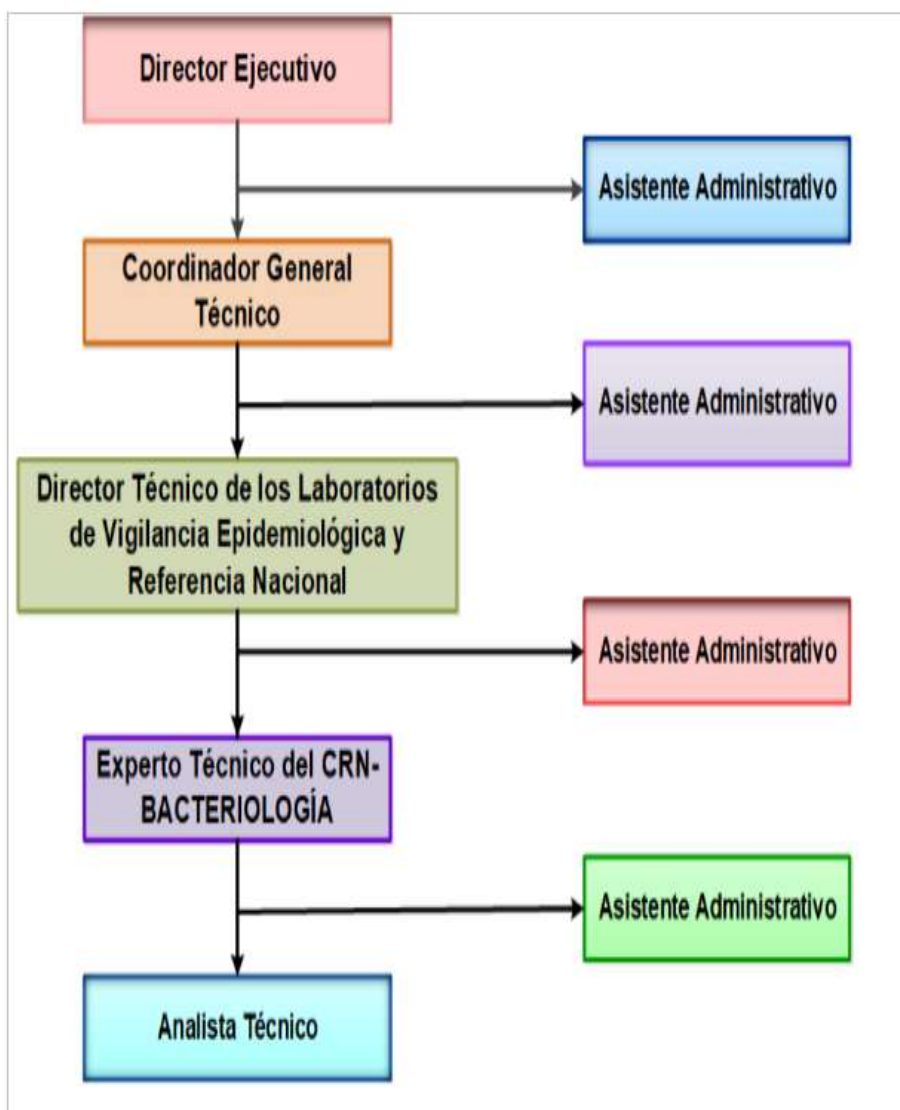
Director Ejecutivo

Asistente Administrativo

Coordinador General Técnico

Asistente Administrativo

Director Técnico de los Laboratorios de Vigilancia Epidemiológica y Referencia Nacional

Asistente Administrativo

Experto Técnico del CRN-BACTERIOLOGÍA

Asistente Administrativo

Analista Técnico